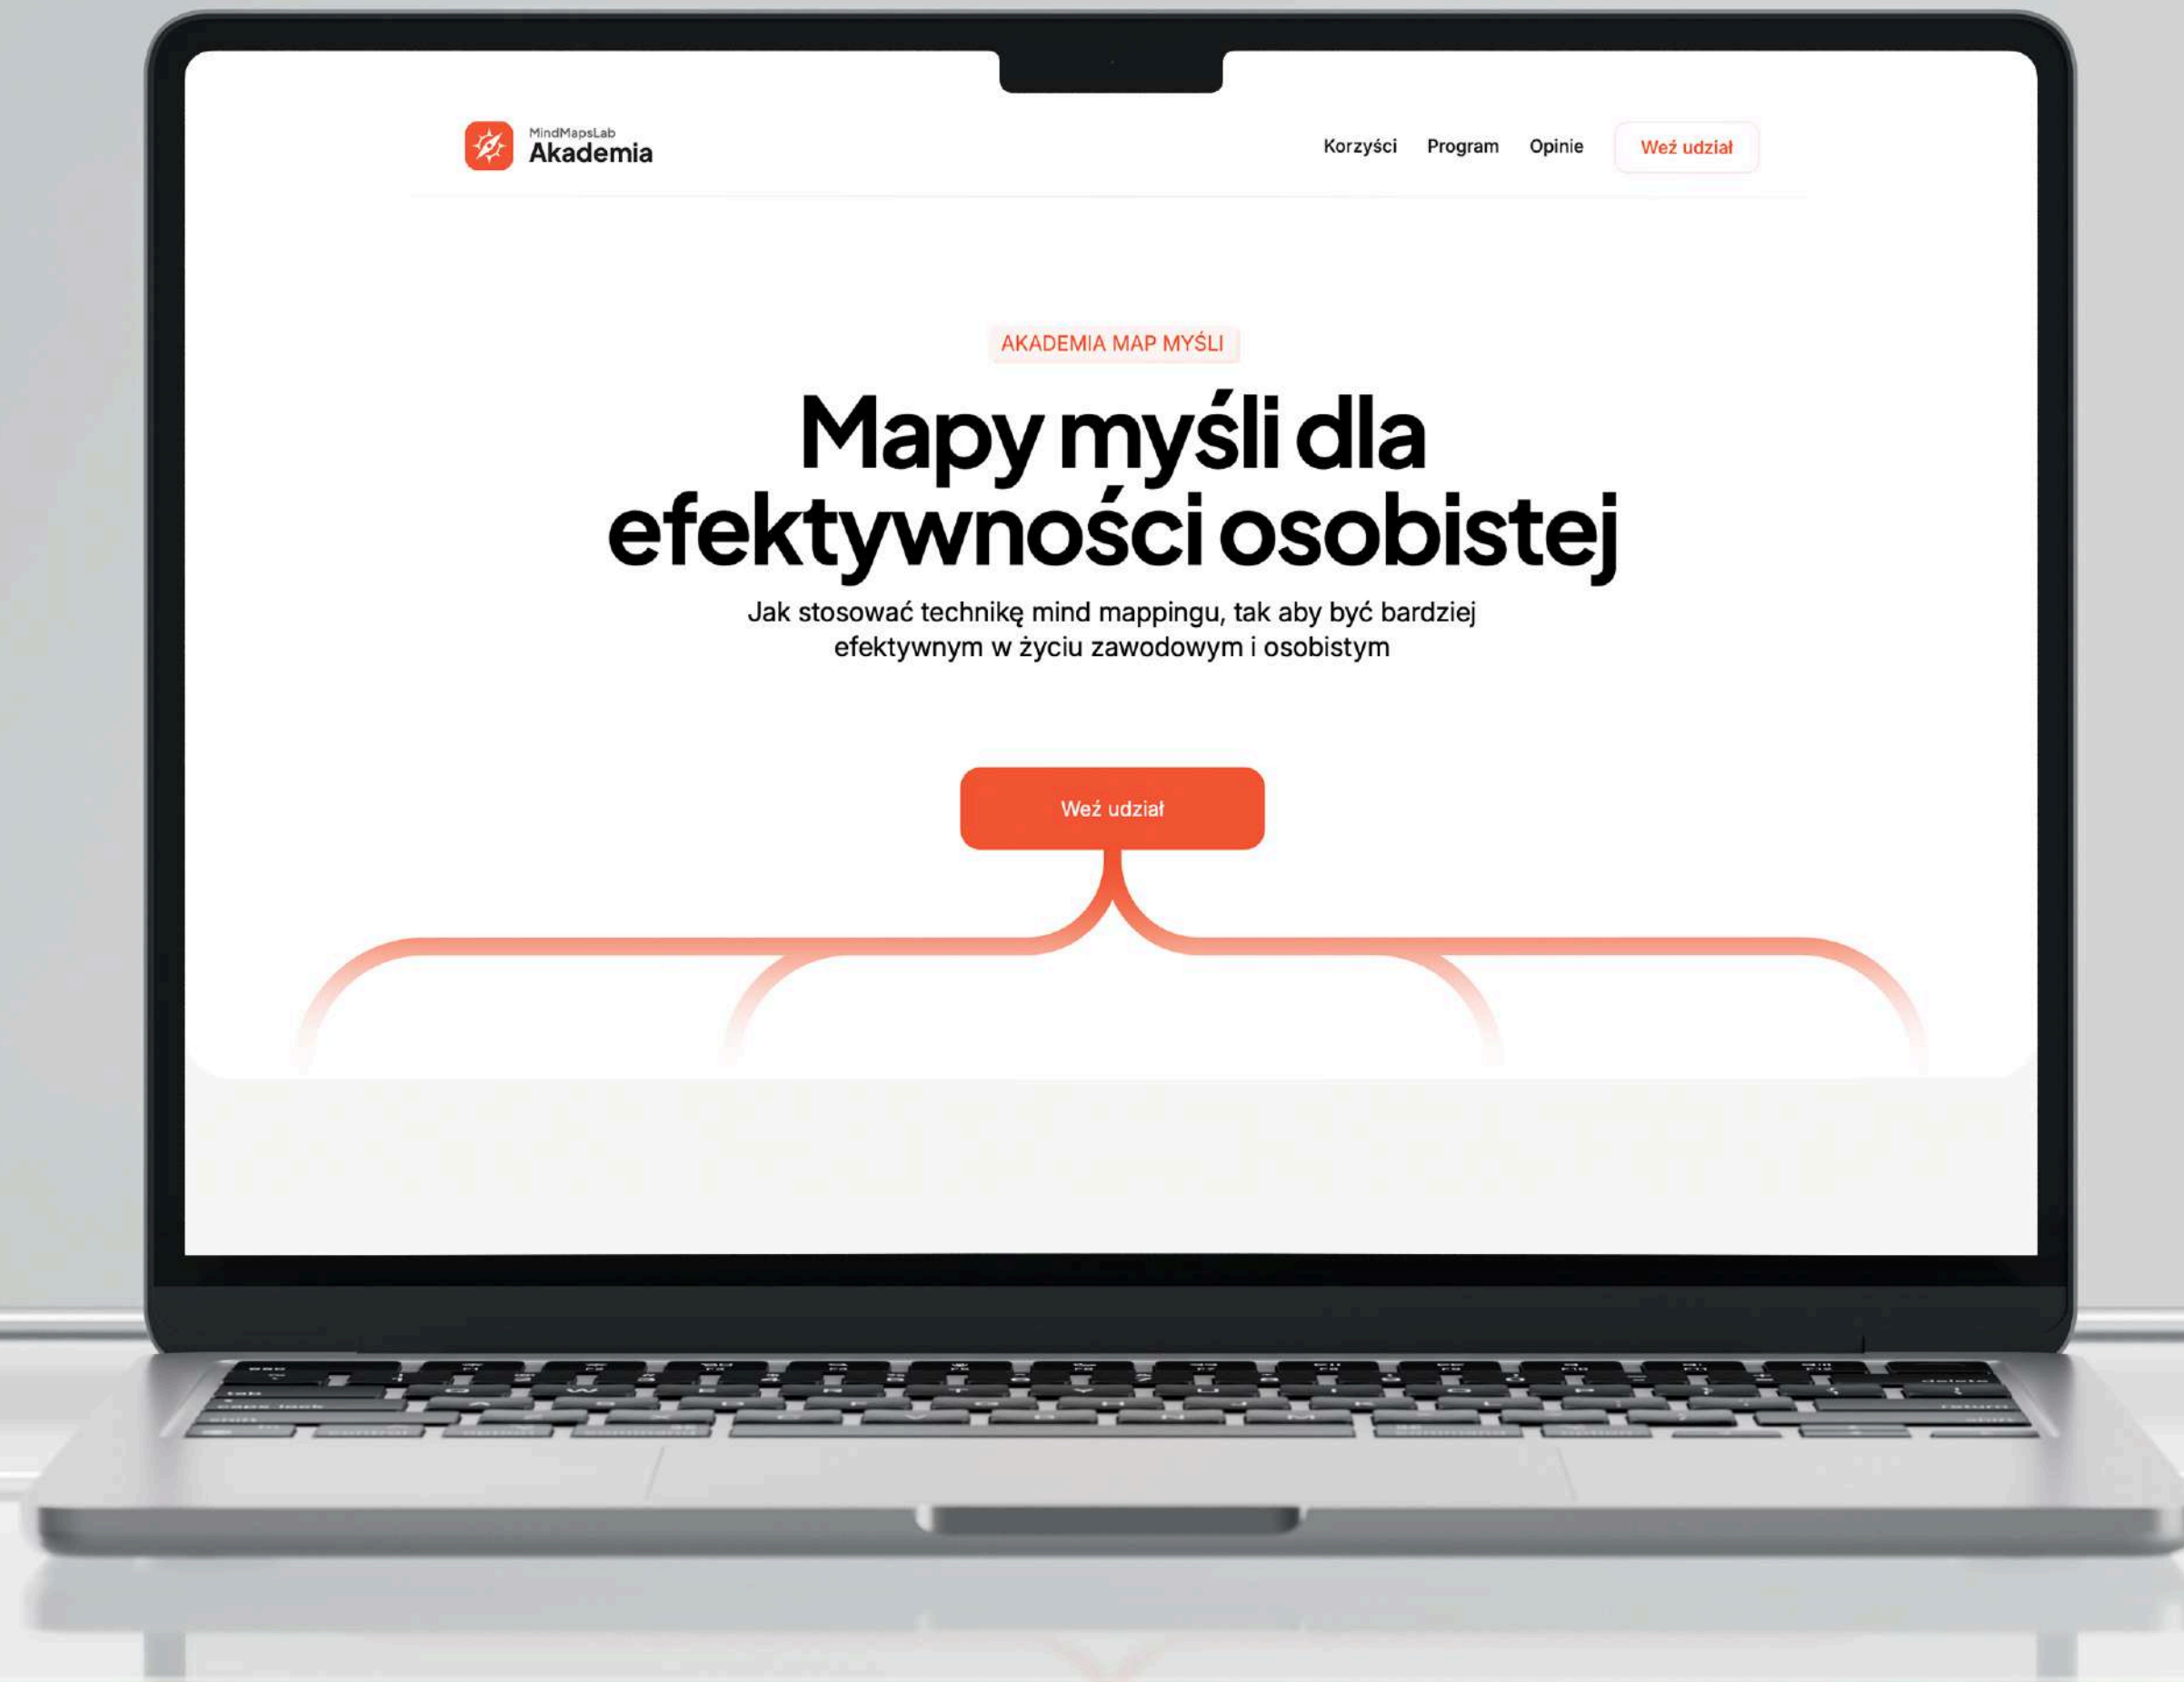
MindMapsLab
Akademia

Korzyści Program Opinie Weź udział

AKADEMIA MAP MYŚLI

Mapy myśli dla efektywności osobistej

Jak stosować technikę mind mappingu, tak aby być bardziej efektywnym w życiu zawodowym i osobistym

Weź udział